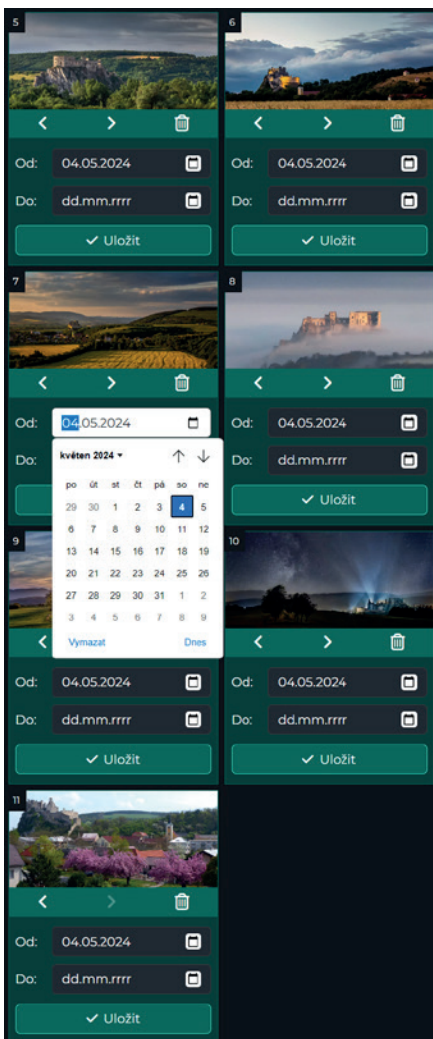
5

Od: 04.05.2024

Do: dd.mm.rrrr

Uložit

6

Od: 04.05.2024

Do: dd.mm.rrrr

Uložit

7

Od: 04.05.2024

Do:

květen 2024

| po | út | st | čt | pá | so | ne |
|---|---|---|---|---|---|---|
| 29 | 30 | 1 | 2 | 3 | 4 | 5 |
| 6 | 7 | 8 | 9 | 10 | 11 | 12 |
| 13 | 14 | 15 | 16 | 17 | 18 | 19 |
| 20 | 21 | 22 | 23 | 24 | 25 | 26 |
| 27 | 28 | 29 | 30 | 31 | 1 | 2 |
| 3 | 4 | 5 | 6 | 7 | 8 | 9 |

Vymazat Dnes

8

Od: 04.05.2024

Do: dd.mm.rrrr

Uložit

9

Od: 04.05.2024

Do: dd.mm.rrrr

Uložit

10

Od: 04.05.2024

Do: dd.mm.rrrr

Uložit

11

Od: 04.05.2024

Do: dd.mm.rrrr

Uložit